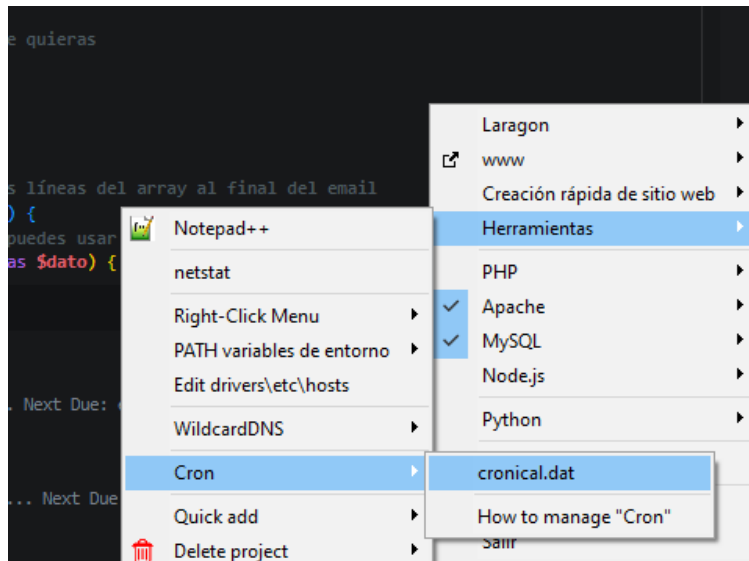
e quieras

s líneas del array al final del email
) {
puedes usar
as $dato) {

. Next Due:

... Next Due

Laragon
www
Creación rápida de sitio web
Herramientas
PHP
Apache
MySQL
Node.js
Python
Salir

Notepad++
netstat
Right-Click Menu
PATH variables de entorno
Edit drivers\etc\hosts
WildcardDNS
Cron
Quick add
Delete project

cronical.dat
How to manage "Cron"